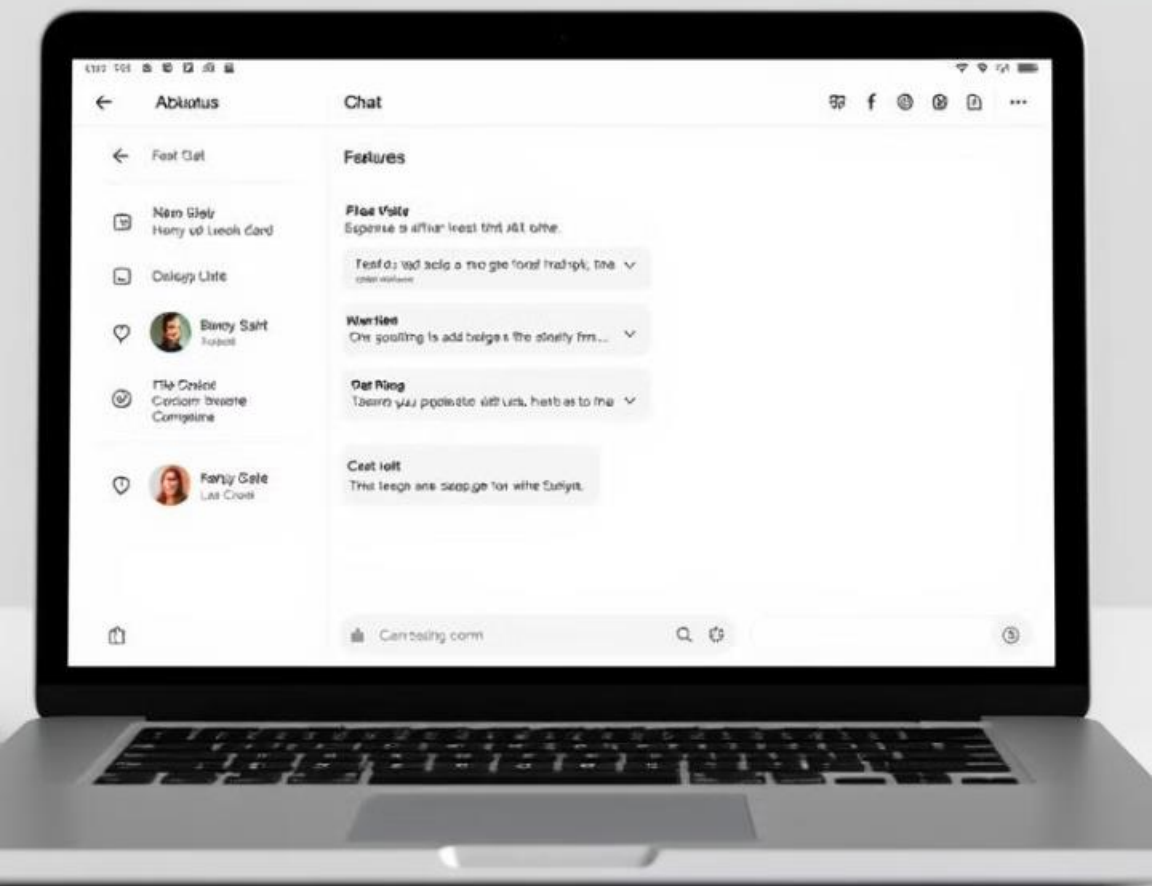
Abiuotus

Chat

Feat Oat

Nem Gleir
Hony vd Lieoh Card

Oxlegp Litte

Bisoy Salrt
Fosor

Fife Oxlcot
Cociom Ineore
Compaine

Fanty Gale
Las Croel

Features

Flae Vsite
Egpense a sffer leest tint a8t ofne.

Fest dз wd aclo a me ge fonst iratipk, tne

Wartlen
Ore spoiling is add beige s the sinefy fm...

Oat Riog
Taeom yau poplesto sitt uis, herb as to the

Cest iolt
This leegh ens seopge for wihe Eutiyn.

Cantasing corm